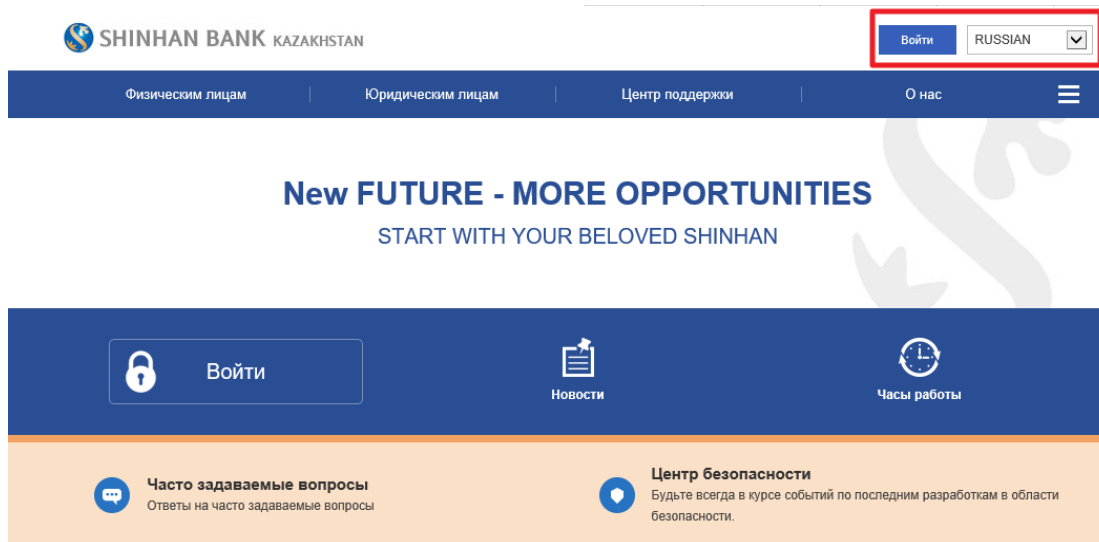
SHINHAN BANK KAZAKHSTAN

Войти

RUSSIAN

Физическим лицам | Юридическим лицам | Центр поддержки | О нас

New FUTURE - MORE OPPORTUNITIES

START WITH YOUR BELOVED SHINHAN

Войти

Новости

Часы работы

Часто задаваемые вопросы

Ответы на часто задаваемые вопросы

Центр безопасности

Будьте всегда в курсе событий по последним разработкам в области безопасности.